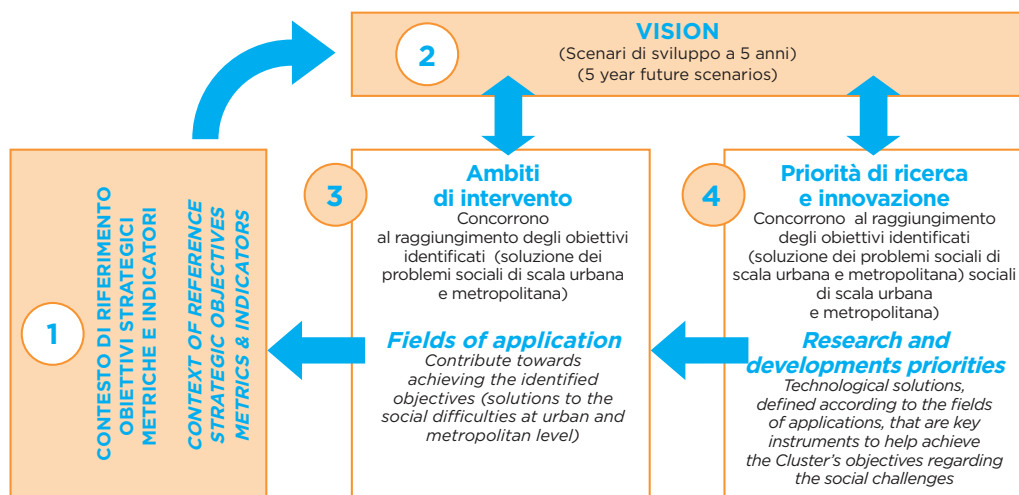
2

VISION
(Scenari di sviluppo a 5 anni)
(5 year future scenarios)

1

CONTESTO DI RIFERIMENTO
OBIETTIVI STRATEGICI
METRICHE E INDICATORI

CONTEXT OF REFERENCE
STRATEGIC OBJECTIVES
METRICS & INDICATORS

3

Ambiti di intervento
Concorrono al raggiungimento degli obiettivi identificati (soluzione dei problemi sociali di scala urbana e metropolitana)

Fields of application
Contribute towards achieving the identified objectives (solutions to the social difficulties at urban and metropolitan level)

4

Priorità di ricerca e innovazione
Concorrono al raggiungimento degli obiettivi identificati (soluzione dei problemi sociali di scala urbana e metropolitana) sociali di scala urbana e metropolitana)

Research and developments priorities
Technological solutions, defined according to the fields of applications, that are key instruments to help achieve the Cluster's objectives regarding the social challenges